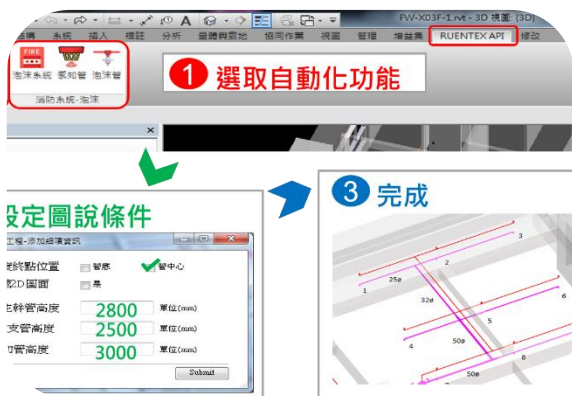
FW-X03F-1.rvt - 3D 視圖: {3D}

建築 系統 插入 標註 分析 量體與基地 協同作業 視圖 管理 增益集 RUENTEX API 修改

FIRE
泡沫系統 感知管 泡沫管
消防系統-泡沫

1 選取自動化功能

設定圖說條件

工程-添加細項資訊

終點位置 管線 管中心
2D圖面 是
幹管高度 2800 單位(mm)
支管高度 2500 單位(mm)
管高度 3000 單位(mm)
Submit

3 完成

3
2
1
25ø
32ø
5
4
50ø
6
8
50ø
7